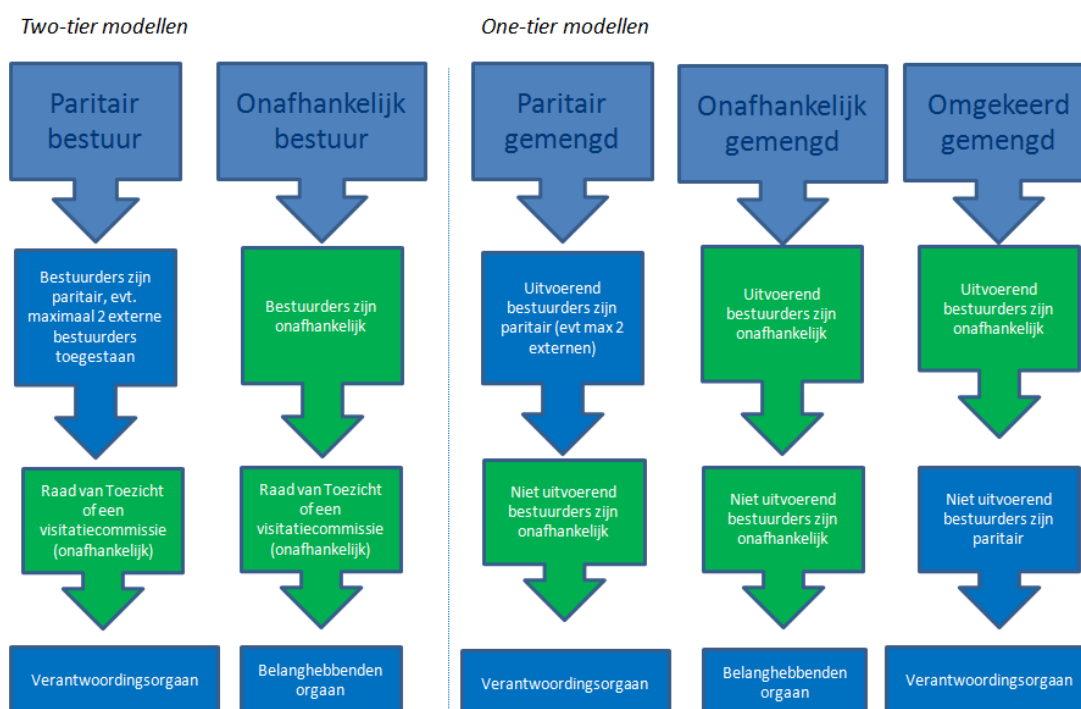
Two-tier modellen

Paritair bestuur

Bestuurders zijn paritair, evt. maximaal 2 externe bestuurders toegestaan

Raad van Toezicht of een visitatiecommissie (onafhankelijk)

Verantwoordingsorgaan

Onafhankelijk bestuur

Bestuurders zijn onafhankelijk

Raad van Toezicht of een visitatiecommissie (onafhankelijk)

Belanghebbenden orgaan

One-tier modellen

Paritair gemengd

Uitvoerend bestuurders zijn paritair (evt max 2 externen)

Niet uitvoerend bestuurders zijn onafhankelijk

Verantwoordingsorgaan

Onafhankelijk gemengd

Uitvoerend bestuurders zijn onafhankelijk

Niet uitvoerend bestuurders zijn onafhankelijk

Belanghebbenden orgaan

Omgekeerd gemengd

Uitvoerend bestuurders zijn onafhankelijk

Niet uitvoerend bestuurders zijn paritair

Verantwoordingsorgaan